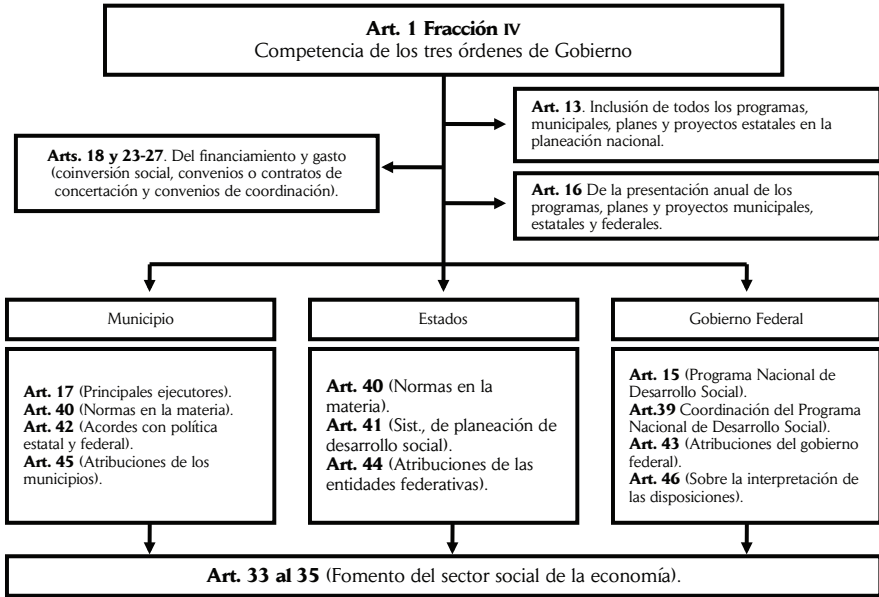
**Art. 1 Fracción IV**
Competencia de los tres órdenes de Gobierno

**Art. 13**. Inclusión de todos los programas, municipales, planes y proyectos estatales en la planeación nacional.

**Arts. 18 y 23-27**. Del financiamiento y gasto (coinversión social, convenios o contratos de concertación y convenios de coordinación).

**Art. 16** De la presentación anual de los programas, planes y proyectos municipales, estatales y federales.

Municipio

Estados

Gobierno Federal

**Art. 17** (Principales ejecutores).
**Art. 40** (Normas en la materia).
**Art. 42** (Acordes con política estatal y federal).
**Art. 45** (Atribuciones de los municipios).

**Art. 40** (Normas en la materia).
**Art. 41** (Sist., de planeación de desarrollo social).
**Art. 44** (Atribuciones de las entidades federativas).

**Art. 15** (Programa Nacional de Desarrollo Social).
**Art.39** Coordinación del Programa Nacional de Desarrollo Social).
**Art. 43** (Atribuciones del gobierno federal).
**Art. 46** (Sobre la interpretación de las disposiciones).

**Art. 33 al 35** (Fomento del sector social de la economía).